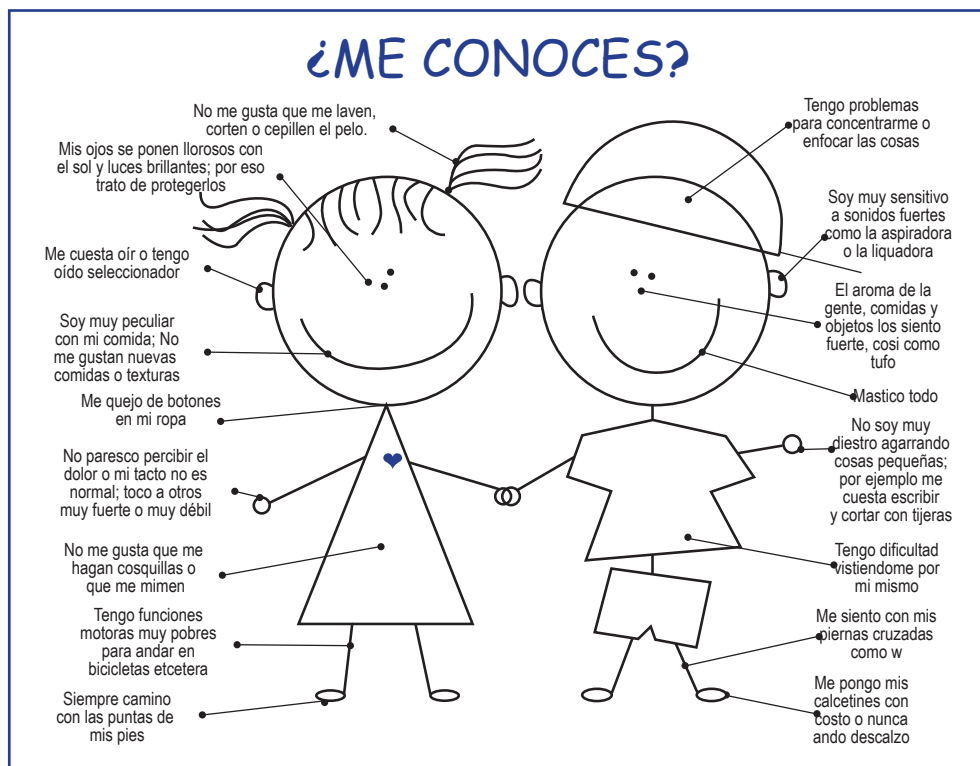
¿ME CONOCES?

No me gusta que me laven, corten o cepillen el pelo.

Mis ojos se ponen llorosos con el sol y luces brillantes; por eso trato de protegerlos

Me cuesta oír o tengo oído seleccionador

Soy muy peculiar con mi comida; No me gustan nuevas comidas o texturas

Me quejo de botones en mi ropa

No paresco percibir el dolor o mi tacto no es normal; toco a otros muy fuerte o muy débil

No me gusta que me hagan cosquillas o que me mimen

Tengo funciones motoras muy pobres para andar en bicicletas etcetera

Siempre camino con las puntas de mis pies

Tengo problemas para concentrarme o enfocar las cosas

Soy muy sensitivo a sonidos fuertes como la aspiradora o la liquadora

El aroma de la gente, comidas y objetos los siento fuerte, cosi como tufo

Mastico todo

No soy muy diestro agarrando cosas pequeñas; por ejemplo me cuesta escribir y cortar con tijeras

Tengo dificultad vistiendome por mi mismo

Me siento con mis piernas cruzadas como w

Me pongo mis calcetines con costo o nunca ando descalzo